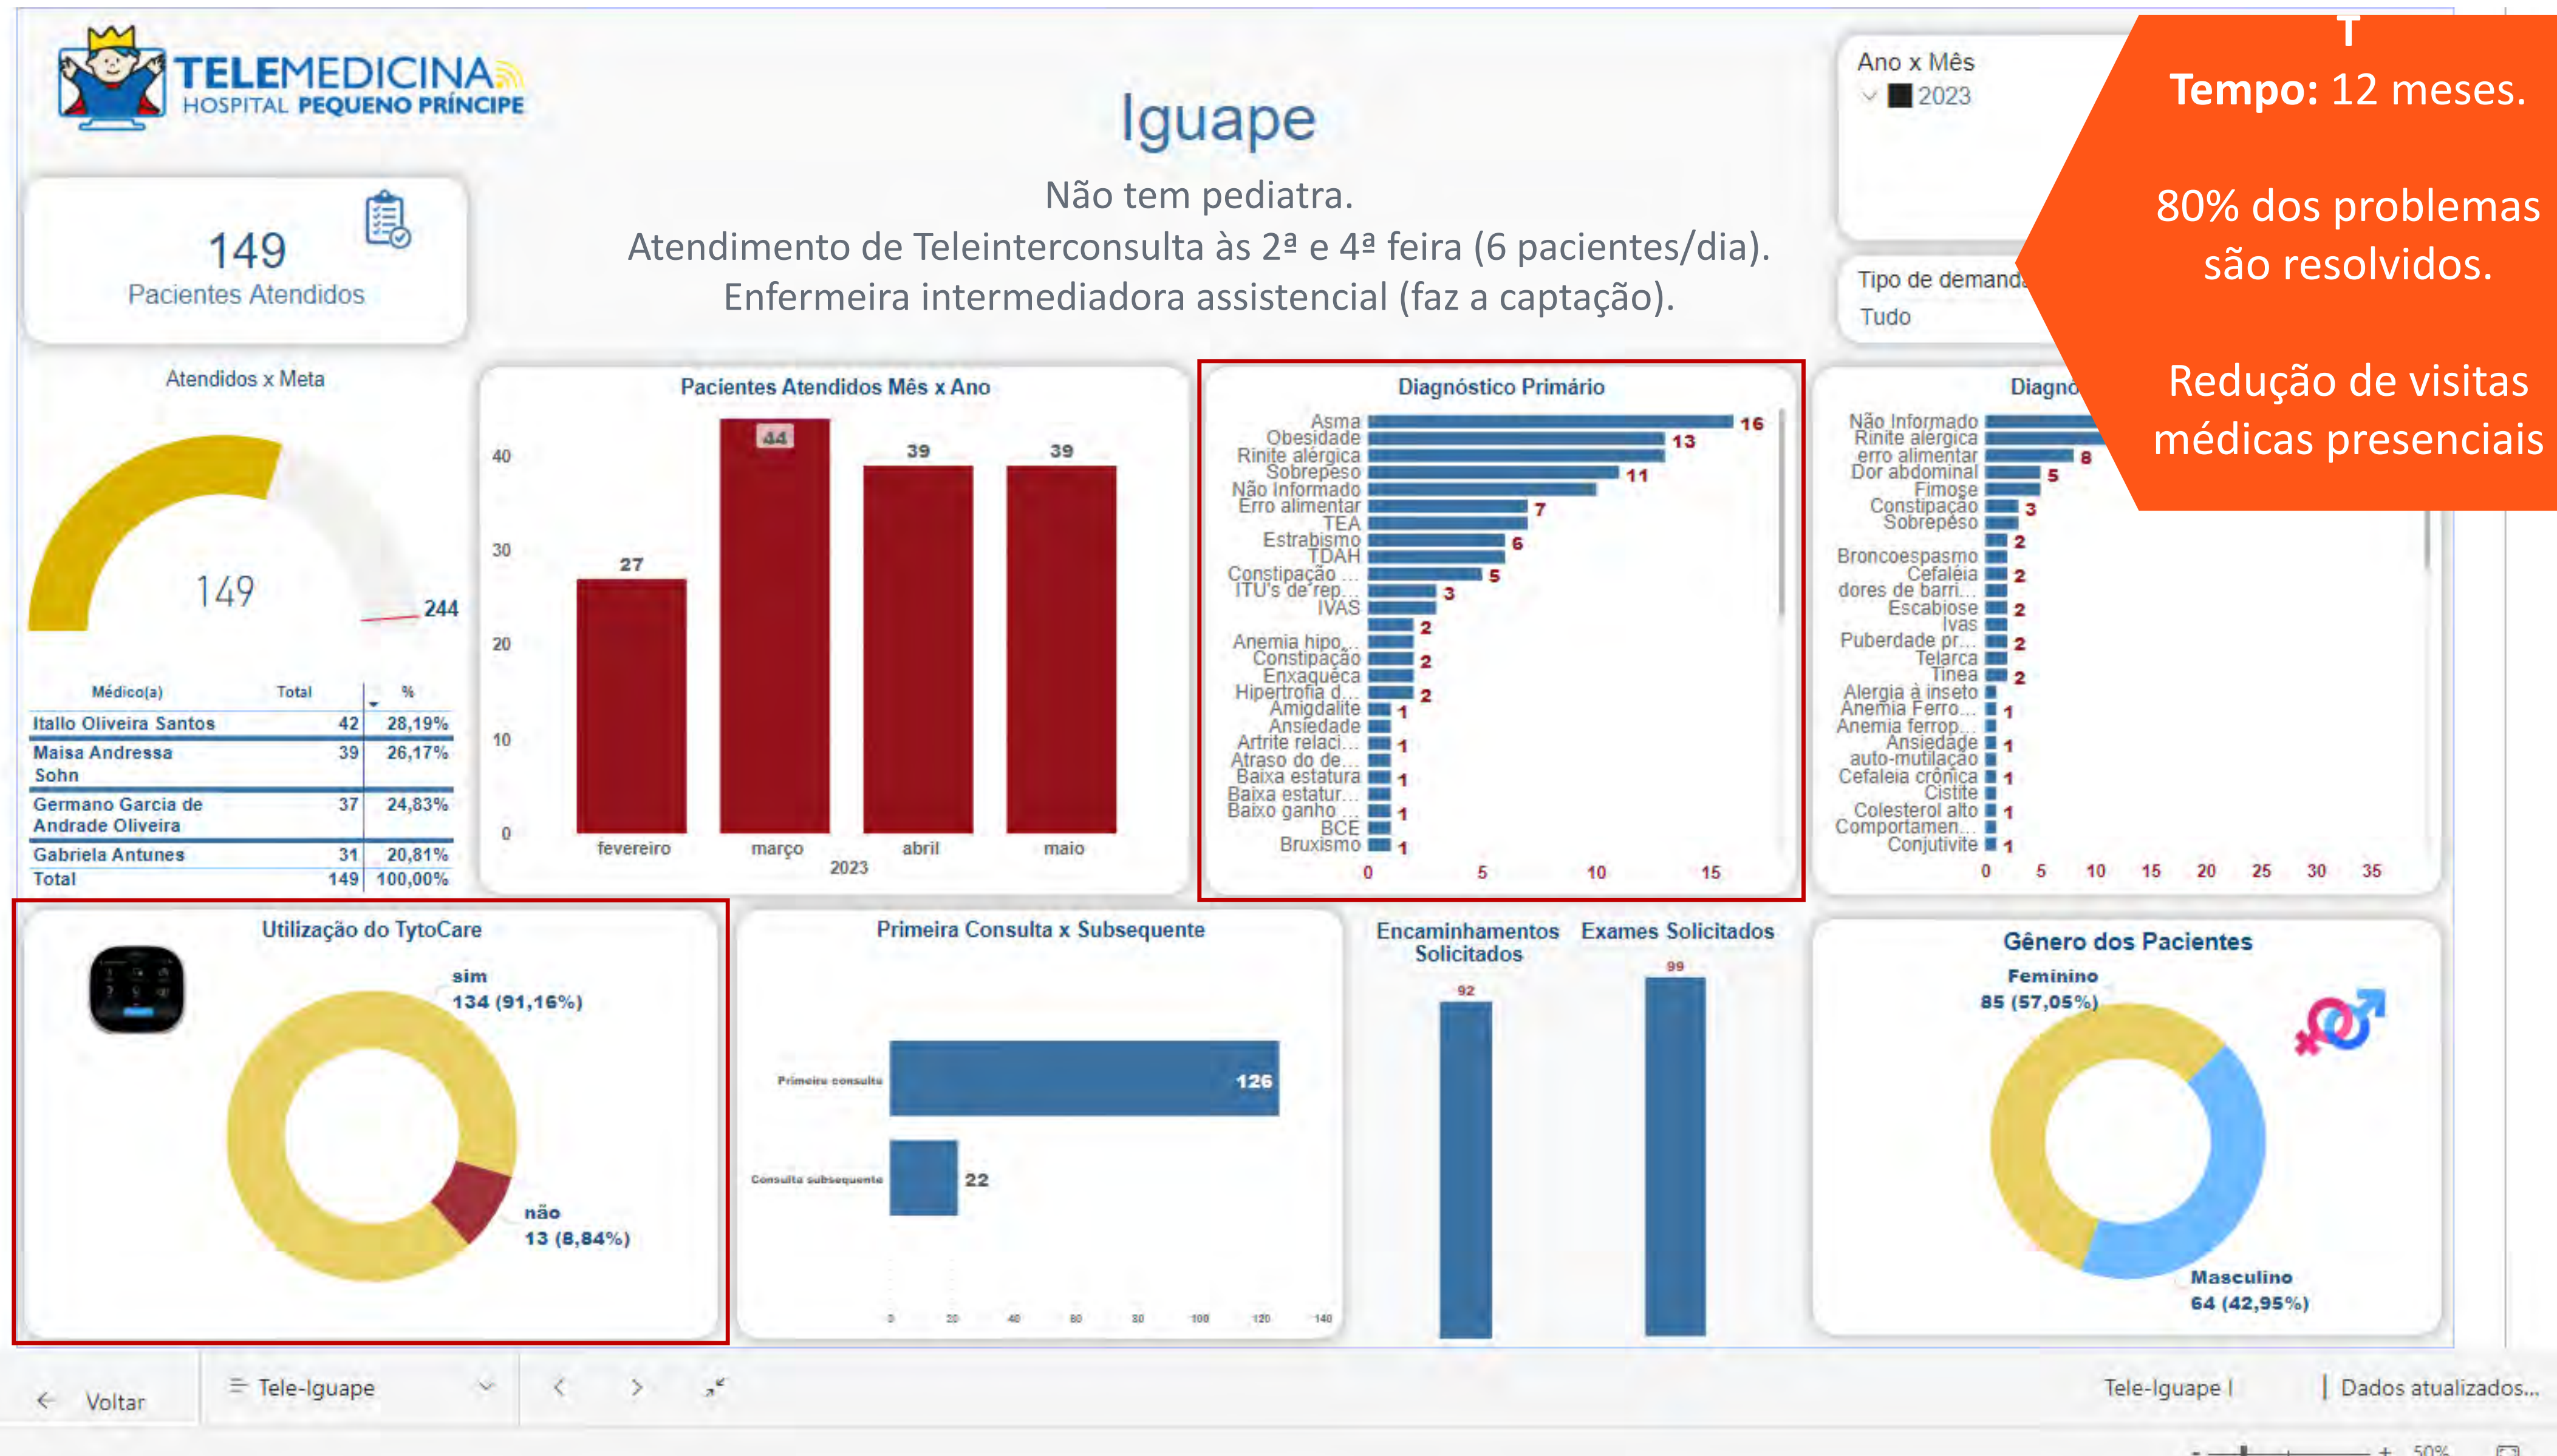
TELEMEDICINA
HOSPITAL PEQUENO PRÍNCIPE

Iguape

Não tem pediatra.
Atendimento de Teleinterconsulta às 2ª e 4ª feira (6 pacientes/dia).
Enfermeira intermediadora assistencial (faz a captação).

Ano x Mês
2023

Tipo de demanda
Tudo

T
**Tempo:** 12 meses.

80% dos problemas são resolvidos.

Redução de visitas médicas presenciais

149
Pacientes Atendidos

Atendidos x Meta
149
244

| Médico(a) | Total | % |
|---|---|---|
| Itallo Oliveira Santos | 42 | 28,19% |
| Maisa Andressa Sohn | 39 | 26,17% |
| Germano Garcia de Andrade Oliveira | 37 | 24,83% |
| Gabriela Antunes | 31 | 20,81% |
| Total | 149 | 100,00% |

Pacientes Atendidos Mês x Ano
40
30
20
10
0
27
44
39
39
fevereiro
março
abril
maio
2023

Diagnóstico Primário
Asma 16
Obesidade 13
Rinite alérgica
Sobrepeso 11
Não Informado
Erro alimentar 7
TEA
Estrabismo 6
TDAH
Constipação ... 5
ITU's de rep... 3
IVAS
Anemia hipo... 2
Constipação 2
Enxaquéca
Hipertrofia d... 2
Amigdalite 1
Ansiedade
Artrite relaci... 1
Atraso do de...
Baixa estatura 1
Baixa estatur...
Baixo ganho ... 1
BCE
Bruxismo 1
0 5 10 15

Diagno
Não Informado
Rinite alérgica
erro alimentar 8
Dor abdominal 5
Fimose
Constipação 3
Sobrepeso
Broncoespasmo 2
Cefaléia 2
dores de barri...
Escabiose 2
Ivas
Puberdade pr... 2
Telarca
Tinea 2
Alergia à inseto
Anemia Ferro... 1
Anemia ferrop...
Ansiedade 1
auto-mutilação
Cefaleia crônica 1
Cistite
Colesterol alto 1
Comportamen...
Conjutivite 1
0 5 10 15 20 25 30 35

Utilização do TytoCare
sim
134 (91,16%)
não
13 (8,84%)

Primeira Consulta x Subsequente
Primeira consulta 126
Consulta subsequente 22
0 20 40 60 80 100 120 140

Encaminhamentos Solicitados
92

Exames Solicitados
99

Gênero dos Pacientes
Feminino
85 (57,05%)
Masculino
64 (42,95%)

Voltar
Tele-Iguape
Tele-Iguape |
Dados atualizados...
50%